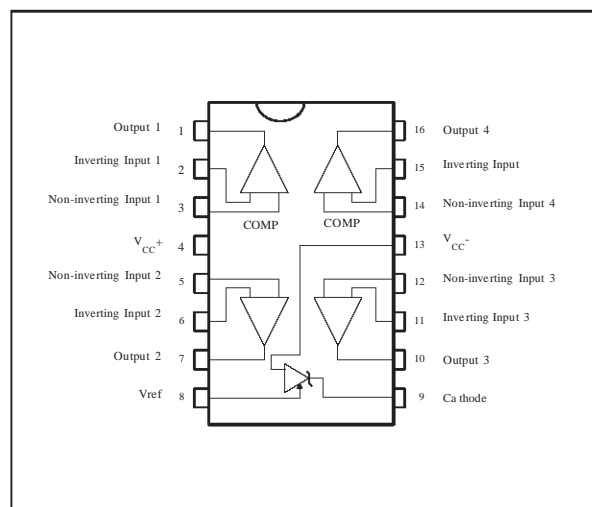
Output 1 1
Inverting Input 1 2
Non-inverting Input 1 3
$V_{CC}^{+}$ 4
Non-inverting Input 2 5
Inverting Input 2 6
Output 2 7
Vref 8

16 Output 4
15 Inverting Input
14 Non-inverting Input 4
13 $V_{CC}^{-}$
12 Non-inverting Input 3
11 Inverting Input 3
10 Output 3
9 Ca thode

COMP
COMP